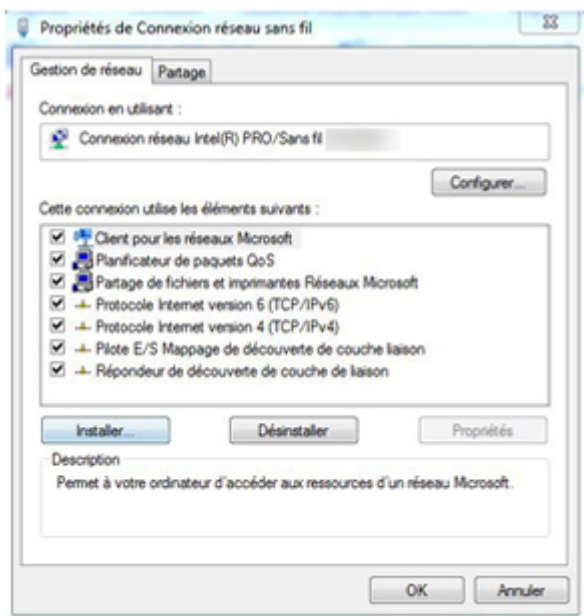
Propriétés de Connexion réseau sans fil

Gestion de réseau | Partage

Connexion en utilisant :

Connexion réseau Intel(R) PRO/Sans fil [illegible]

Configurer...

Cette connexion utilise les éléments suivants :

Client pour les réseaux Microsoft
Planificateur de paquets QoS
Partage de fichiers et imprimantes Réseaux Microsoft
Protocole Internet version 6 (TCP/IPv6)
Protocole Internet version 4 (TCP/IPv4)
Pilote E/S Mappage de découverte de couche liaison
Répondeur de découverte de couche de liaison

Installer... | Désinstaller | Propriétés

Description
Permet à votre ordinateur d'accéder aux ressources d'un réseau Microsoft.

OK | Annuler